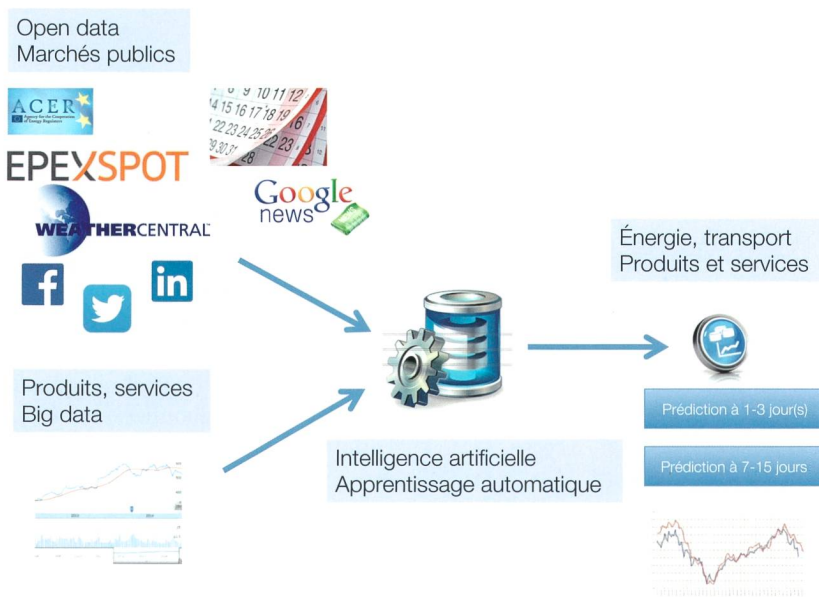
Open data
Marchés publics

ACER
Agency for the Cooperation of Energy Regulators

EPEXSPOT

WEATHERCENTRAL

9 10 11 12
14 15 16 17 18 19
22 23 24 25 26
29 30 31

Google
news

in

Énergie, transport
Produits et services

Produits, services
Big data

Intelligence artificielle
Apprentissage automatique

Prédiction à 1-3 jour(s)

Prédiction à 7-15 jours